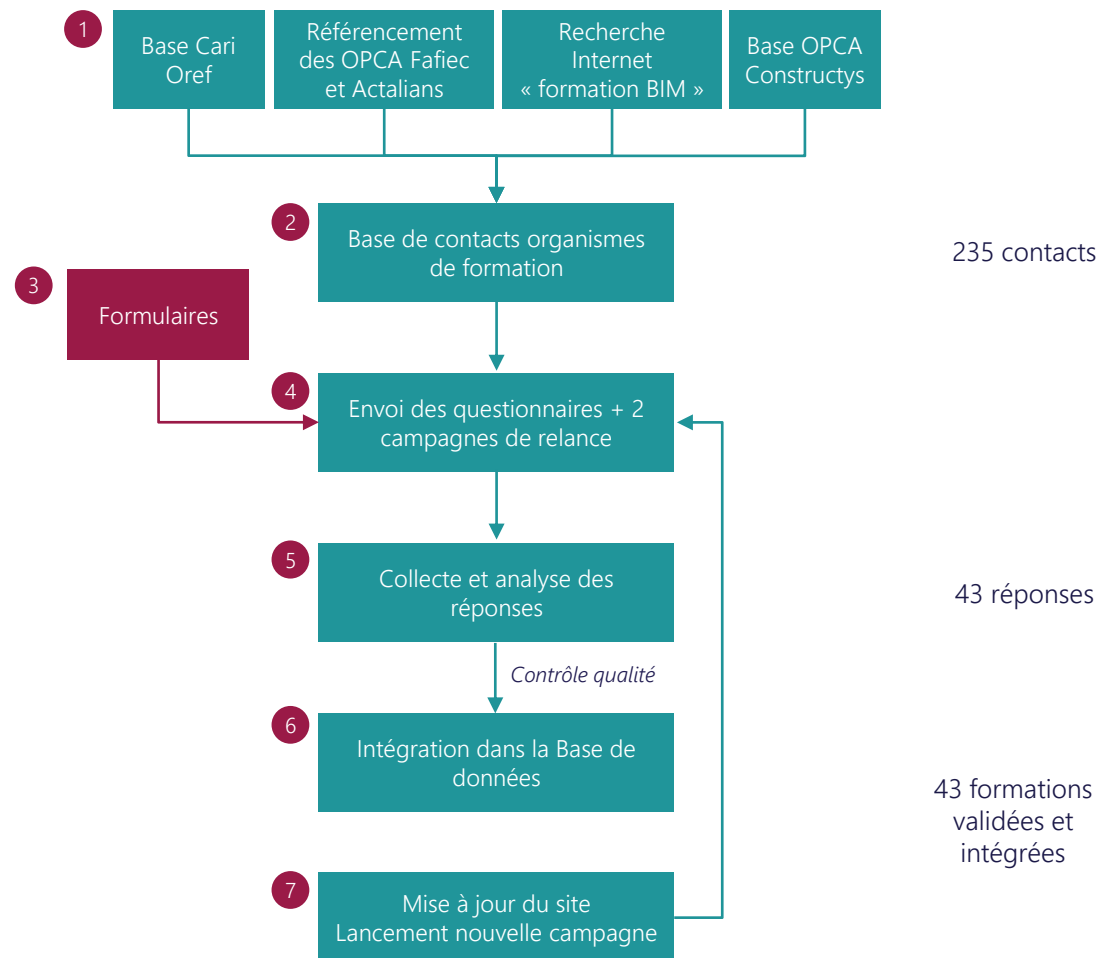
1

Base Cari Oref

Référencement des OPCA Fafiec et Actalians

Recherche Internet « formation BIM »

Base OPCA Constructys

2

Base de contacts organismes de formation

235 contacts

3

Formulaires

4

Envoi des questionnaires + 2 campagnes de relance

5

Collecte et analyse des réponses

43 réponses

Contrôle qualité

6

Intégration dans la Base de données

43 formations validées et intégrées

7

Mise à jour du site
Lancement nouvelle campagne